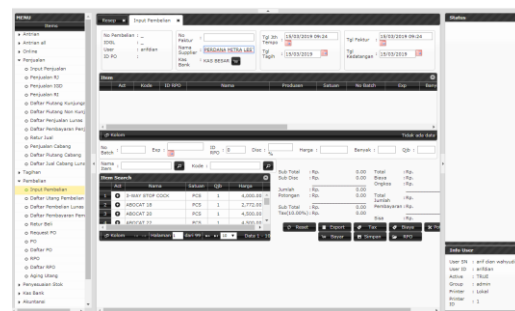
MENU
Nama
Antrian
Antrian all
Online
Penjualan
Input Penjualan
Penjualan RJ
Penjualan DO
Penjualan RI
Daftar Piutang Konjungsi
Daftar Piutang Non Konj
Daftar Penjualan Lunas
Daftar Pembayaran Piut
Retur Jual
Penjualan Cabang
Daftar Piutang Cabang
Daftar Jual Cabang Lunas
Tagihan
Pembelian
Input Pembelian
Daftar Utang Pembelian
Daftar Pembelian Lunas
Daftar Pembayaran Pemb
Retur Beli
Request PO
PO
Daftar PO
RPO
Daftar RPO
Aging Utang
Penyesuaian Stok
Kas Bank
Akuntansi

Resep | Input Pembelian

No Pembelian : _
IDDL :
User : arifdian
ID PO :
No Faktur :
Nama Supplier : PERDANA METRA LEK
Kas Bank : KAS BESAR
Tgl Jth Tempo : 19/03/2019 09:24
Tgl Tagih : 19/03/2019
Tgl Faktur : 19/03/2019 09:24
Tgl Kedatangan : 19/03/2019

Obat
Act | Kode | ID RPO | Nama | Produsen | Satuan | No Batch | Exp | Beru

Kolom
Tidak ada data

No. Batch : | Exp : | ID RPO : 0 | Disc : | Harga : | Banyak : | Qjb :
Nama Item : | Kode :

Obat Search
| Act | Nama | Satuan | Qjb | Harga |
|---|---|---|---|---|
| 1 | 3-WAY STOP COCK | PCS | 1 | 4,000.00 |
| 2 | ABOCAT 18 | PCS | 1 | 2,772.00 |
| 3 | ABOCAT 20 | PCS | 1 | 4,500.00 |
| 4 | ABOCAT 22 | PCS | 1 | 4,500.00 |

Kolom | Halaman 1 dari 99 | 10 | Data 1

Sub Total : Rp. 0.00
Sub Disc : Rp. 0.00
Jumlah Potongan : Rp. 0.00
Sub Total : Rp. 0.00
Tax(10.00%) : Rp. 0.00
Total : Rp.
Biaya Ongkos : Rp.
Total Jumlah : Rp.
Pembayaran : Rp.
Sisa : Rp.

Reset | Export | Tax | Bayar | Simpan | RPO

Status

Info User
User ID : arif dian wahyudi
User ID : arifdian
Active : TRUE
Group : admin
Printer : lokal
Printer ID : 1